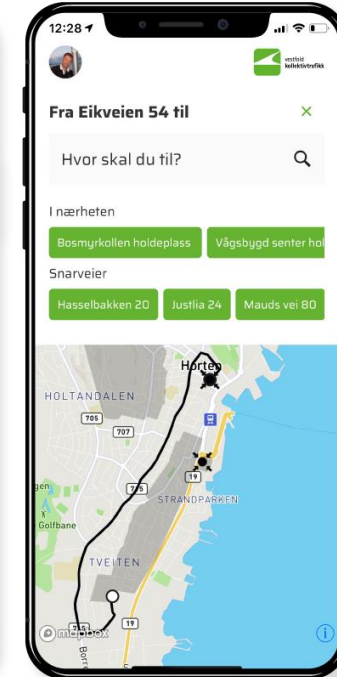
12:28

vestfold kollektivtrafikk

Fra Eikveien 54 til

×

Hvor skal du til?

I nærheten

Bosmyrkollen holdeplass

Vågsbygd senter hol

Snarveier

Hasselbakken 20

Justlia 24

Mauds vei 80

Horten

HOLTANDALEN

705

707

19

715

gen

Golfbane

STRANDPARKEN

TVEITEN

19

mapbox

Borre